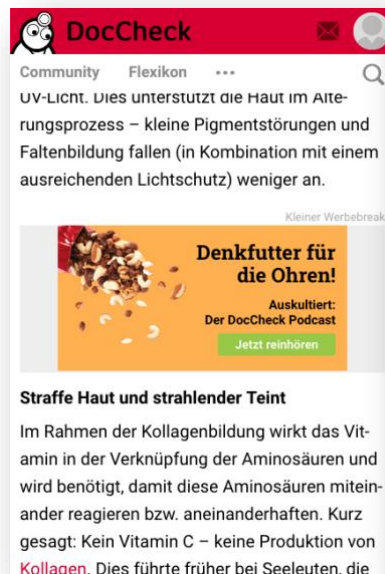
DocCheck

Community Flexikon •••

UV-Licht. Dies unterstützt die Haut im Alterungsprozess – kleine Pigmentstörungen und Faltenbildung fallen (in Kombination mit einem ausreichenden Lichtschutz) weniger an.

Kleiner Werbebreak

Denkfutter für die Ohren!

Auskultiert: Der DocCheck Podcast

Jetzt reinhören

Straffe Haut und strahlender Teint

Im Rahmen der Kollagenbildung wirkt das Vitamin in der Verknüpfung der Aminosäuren und wird benötigt, damit diese Aminosäuren miteinander reagieren bzw. aneinanderhaften. Kurz gesagt: Kein Vitamin C – keine Produktion von Kollagen. Dies führte früher bei Seeleuten, die